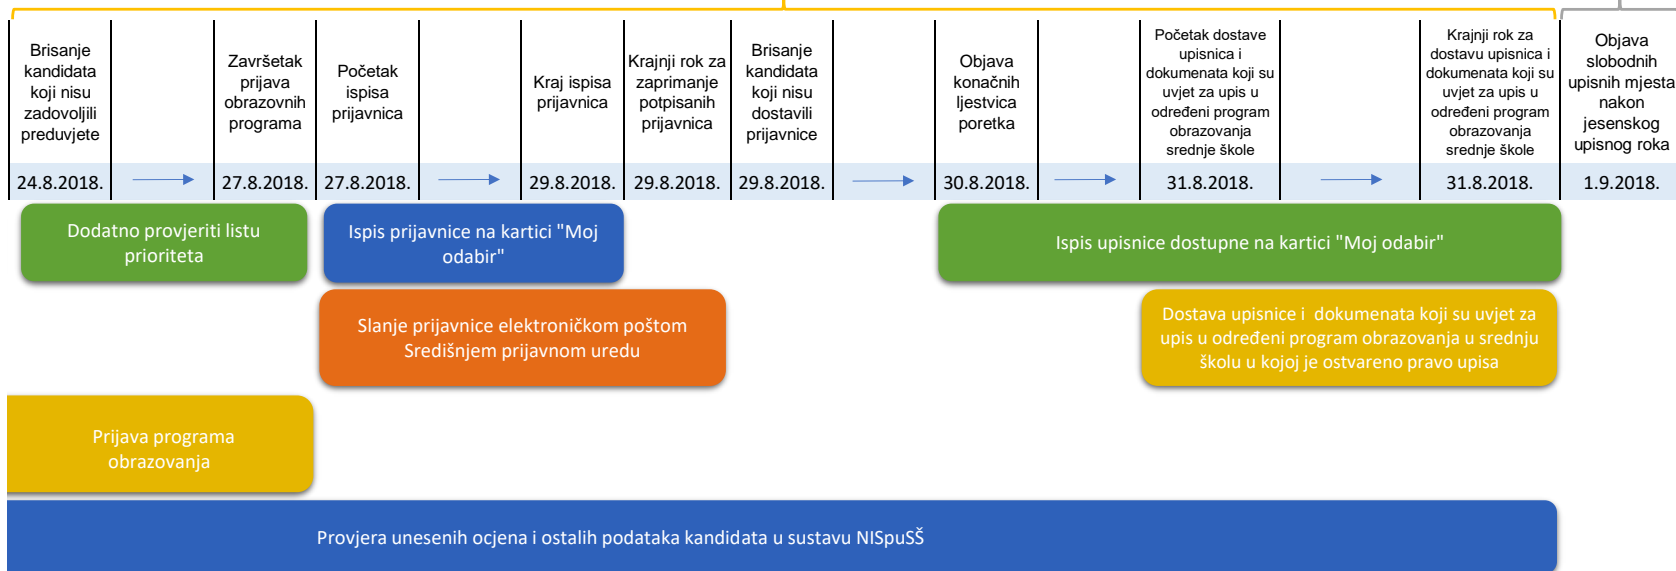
| Brisanje kandidata koji nisu zadovoljili preduvjete | | Završetak prijava obrazovnih programa | Početak ispisa prijavnica | | Kraj ispisa prijavnica | Krajnji rok za zaprimanje potpisanih prijavnica | Brisanje kandidata koji nisu dostavili prijavnice | | Objava konačnih ljestvica poretka | | Početak dostave upisnica i dokumenata koji su uvjet za upis u određeni program obrazovanja srednje škole | | Krajnji rok za dostavu upisnica i dokumenata koji su uvjet za upis u određeni program obrazovanja srednje škole | Objava slobodnih upisnih mjesta nakon jesenskog upisnog roka |
|---|---|---|---|---|---|---|---|---|---|---|---|---|---|---|
| 24.8.2018. | | 27.8.2018. | 27.8.2018. | | 29.8.2018. | 29.8.2018. | 29.8.2018. | | 30.8.2018. | | 31.8.2018. | | 31.8.2018. | 1.9.2018. |

Dodatno provjeriti listu prioriteta

Ispis prijavnice na kartici "Moj odabir"

Ispis upisnice dostupne na kartici "Moj odabir"

Slanje prijavnice elektroničkom poštom Središnjem prijavnom uredu

Dostava upisnice i dokumenata koji su uvjet za upis u određeni program obrazovanja u srednju školu u kojoj je ostvareno pravo upisa

Prijava programa obrazovanja

Provjera unesenih ocjena i ostalih podataka kandidata u sustavu NISpuSŠ